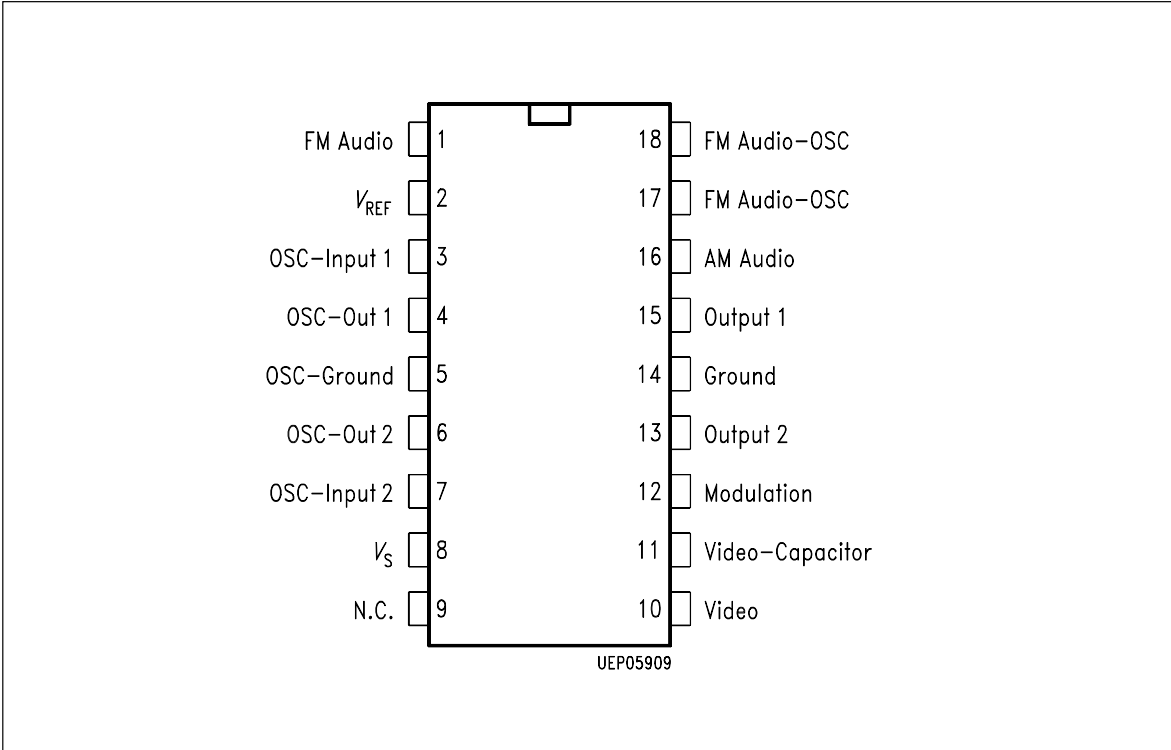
FM Audio 1
$V_{REF}$ 2
OSC–Input 1 3
OSC–Out 1 4
OSC–Ground 5
OSC–Out 2 6
OSC–Input 2 7
$V_S$ 8
N.C. 9

18 FM Audio–OSC
17 FM Audio–OSC
16 AM Audio
15 Output 1
14 Ground
13 Output 2
12 Modulation
11 Video–Capacitor
10 Video

UEP05909